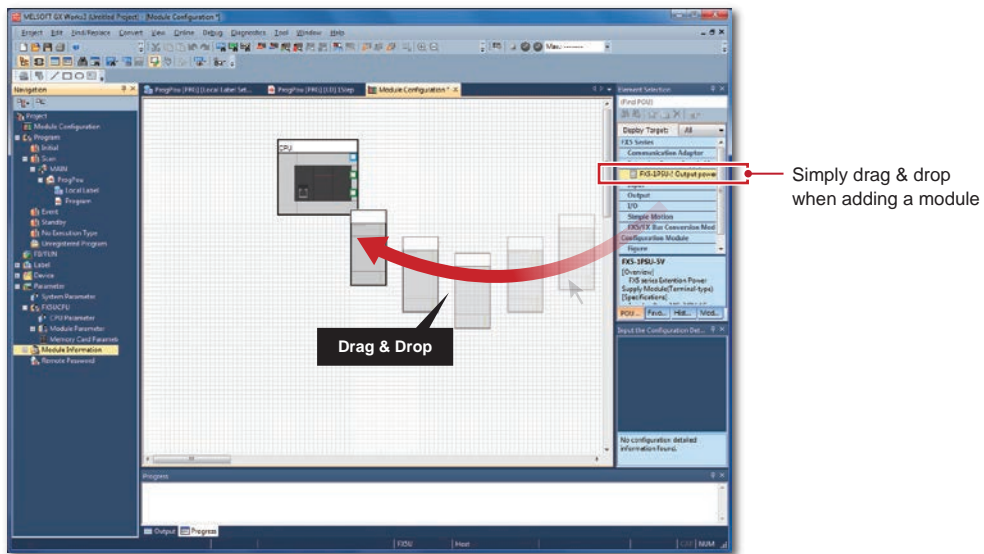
MELSOFT GX Works3 (Untitled Project) - [Module Configuration *]

Project Edit Find/Replace Convert View Online Debug Diagnostics Tool Window Help

Navigation

Project
Module Configuration
Program
Initial
Scan
MAIN
ProgPou
Local Label
Program
Event
Standby
No Execution Type
Unregistered Program
FB/FUN
Label
Device
Parameter
System Parameter
FX5UCPU
CPU Parameter
Module Parameter
Memory Card Parameter
Module Information
Remote Password

ProgPou [PRG] [Local Label Set... ProgPou [PRG] [LD] 1Step Module Configuration *

CPU

Drag & Drop

Element Selection
(Find POU)
Display Target: All
FX5 Series
Communication Adaptor
FX5-1PSU-5 Output power
Input
Output
I/O
Simple Motion
FX5/FX Bus Conversion Mod
Configuration Module
Figure
FX5-1PSU-5V
[Overview]
FX5 series Extension Power Supply Module(Terminal-type)
[Specifications]
POU... Favo... Hist... Mod...

Input the Configuration Det...

No configuration detailed information found.

Progress

Output Progress

FX5U Host NUM

Simply drag & drop when adding a module